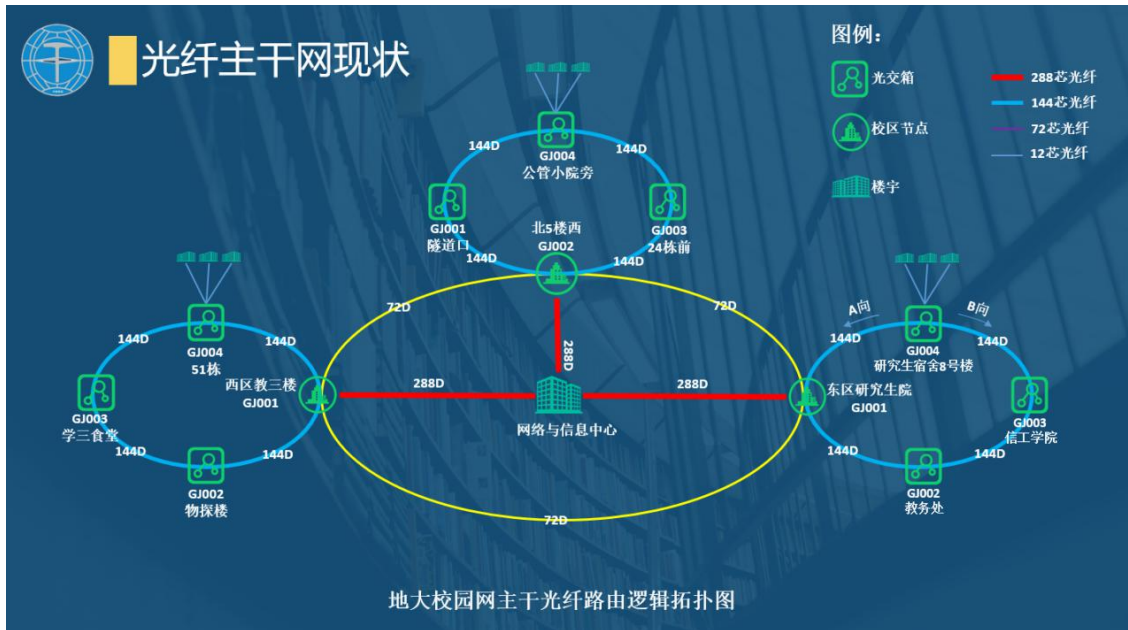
光纤主干网现状

图例：
光交箱
校区节点
楼宇
288芯光纤
144芯光纤
72芯光纤
12芯光纤

GJ004
公管小院旁
144D
144D
GJ001
隧道口
GJ003
24栋前
北5楼西
GJ002
144D
144D

72D
72D
288D

144D
144D
GJ004
51栋
GJ003
学三食堂
西区教三楼
GJ001
144D
144D
GJ002
物探楼

288D
288D
网络与信息中心

A向
B向
144D
144D
GJ004
研究生宿舍8号楼
东区研究生院
GJ001
GJ003
信工学院
144D
144D
GJ002
教务处

72D

地大校园网主干光纤路由逻辑拓扑图